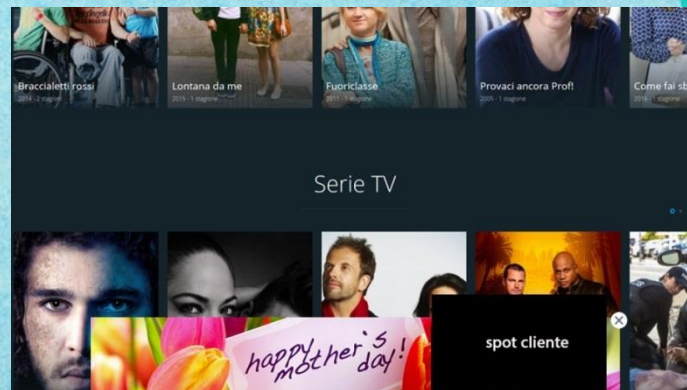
Braccialetti rossi
2014 · 2 stagioni

Lontana da me
2015 · 1 stagione

Fuoriclasse
2011 · 3 stagioni

Provaci ancora Prof!
2005 · 1 stagione

Come fai sb
2016 · 1 stagione

Serie TV

happy mother's day!

spot cliente